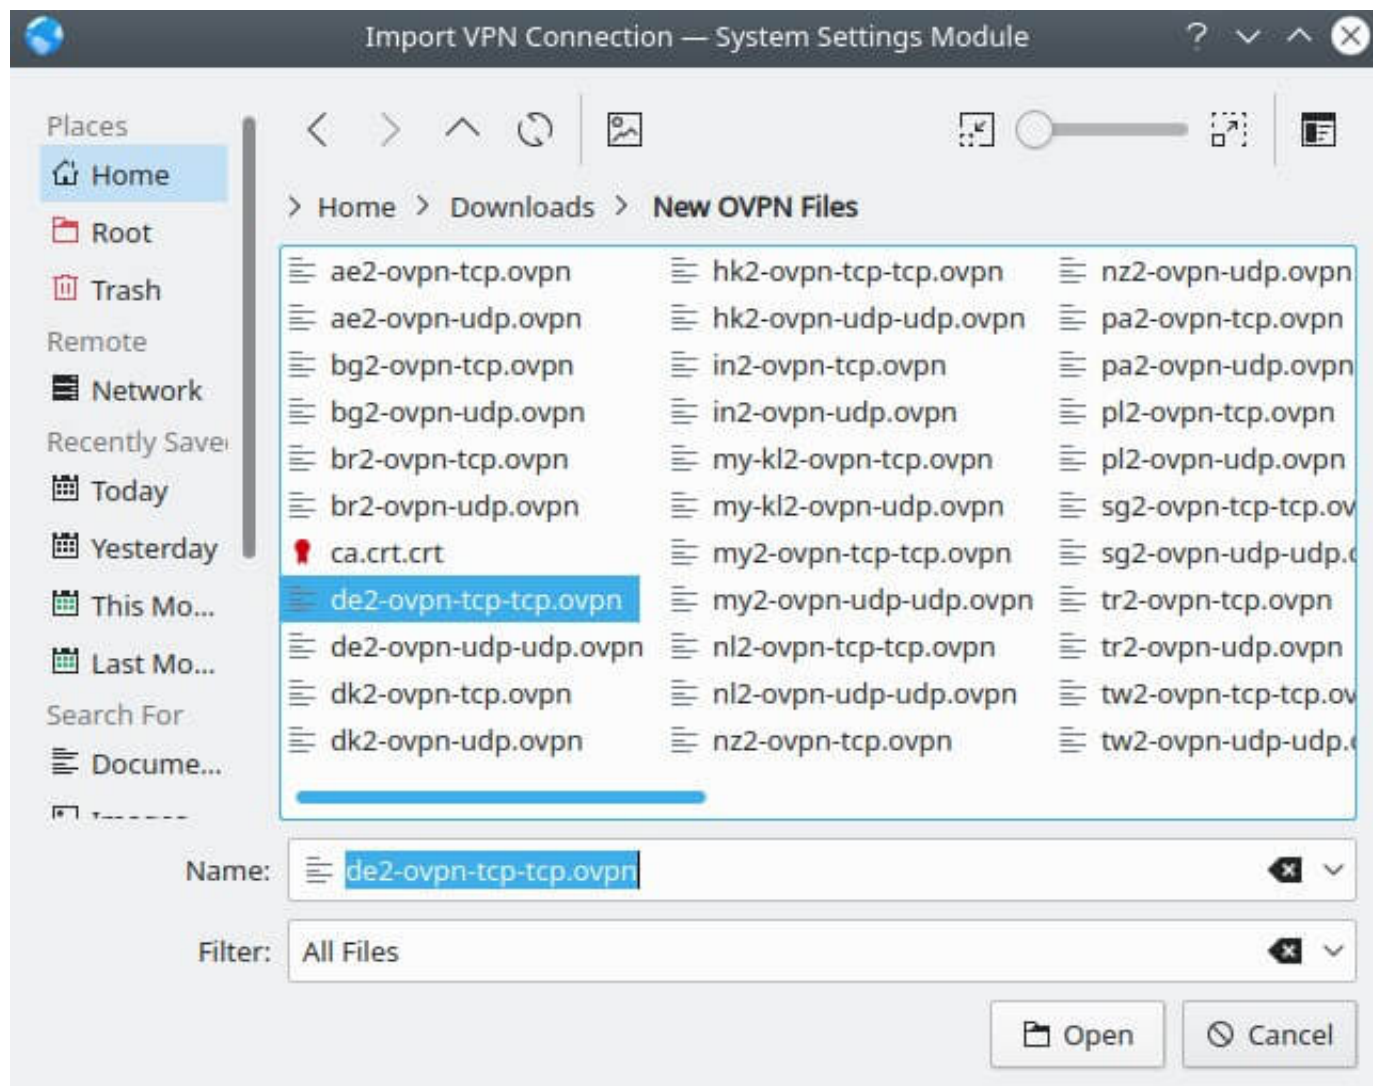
Import VPN Connection — System Settings Module

Places
Home
Root
Trash
Remote
Network
Recently Save
Today
Yesterday
This Mo...
Last Mo...
Search For
Docume...

Home > Downloads > New OVPN Files

ae2-ovpn-tcp.ovpn
ae2-ovpn-udp.ovpn
bg2-ovpn-tcp.ovpn
bg2-ovpn-udp.ovpn
br2-ovpn-tcp.ovpn
br2-ovpn-udp.ovpn
ca.crt.crt
de2-ovpn-tcp-tcp.ovpn
de2-ovpn-udp-udp.ovpn
dk2-ovpn-tcp.ovpn
dk2-ovpn-udp.ovpn

hk2-ovpn-tcp-tcp.ovpn
hk2-ovpn-udp-udp.ovpn
in2-ovpn-tcp.ovpn
in2-ovpn-udp.ovpn
my-kl2-ovpn-tcp.ovpn
my-kl2-ovpn-udp.ovpn
my2-ovpn-tcp-tcp.ovpn
my2-ovpn-udp-udp.ovpn
nl2-ovpn-tcp-tcp.ovpn
nl2-ovpn-udp-udp.ovpn
nz2-ovpn-tcp.ovpn

nz2-ovpn-udp.ovpn
pa2-ovpn-tcp.ovpn
pa2-ovpn-udp.ovpn
pl2-ovpn-tcp.ovpn
pl2-ovpn-udp.ovpn
sg2-ovpn-tcp-tcp.ov
sg2-ovpn-udp-udp.
tr2-ovpn-tcp.ovpn
tr2-ovpn-udp.ovpn
tw2-ovpn-tcp-tcp.ov
tw2-ovpn-udp-udp.

Name: de2-ovpn-tcp-tcp.ovpn
Filter: All Files

Open
Cancel